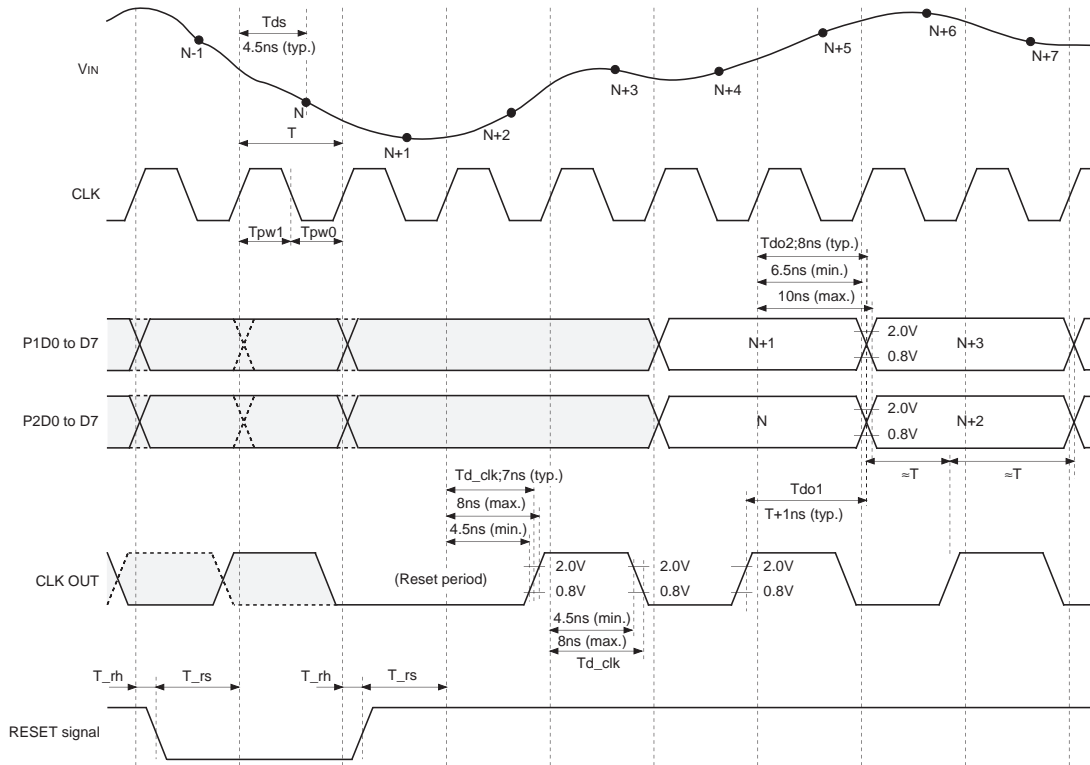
Tds
4.5ns (typ.)
VIN
N-1
N
N+1
N+2
N+3
N+4
N+5
N+6
N+7
T
CLK
Tpw1
Tpw0
Tdo2;8ns (typ.)
6.5ns (min.)
10ns (max.)
P1D0 to D7
N+1
2.0V
0.8V
N+3
P2D0 to D7
N
2.0V
0.8V
N+2
≈T
≈T
Td_clk;7ns (typ.)
8ns (max.)
4.5ns (min.)
Tdo1
T+1ns (typ.)
CLK OUT
(Reset period)
2.0V
0.8V
2.0V
0.8V
2.0V
0.8V
4.5ns (min.)
8ns (max.)
Td_clk
T_rh
T_rs
T_rh
T_rs
RESET signal